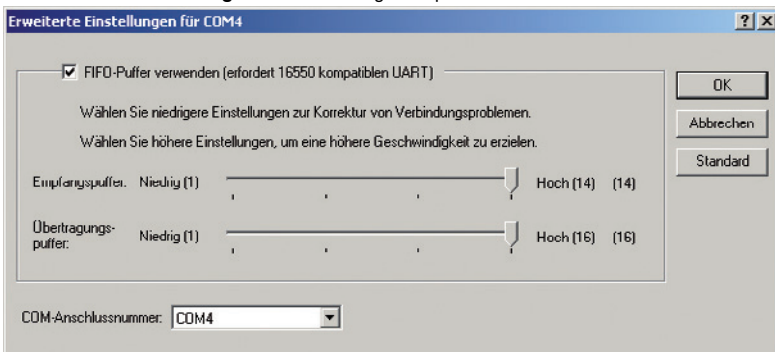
Erweiterte Einstellungen für COM4

? X

FIFO-Puffer verwenden (erfordert 16550 kompatiblen UART)

Wählen Sie niedrigere Einstellungen zur Korrektur von Verbindungsproblemen.

Wählen Sie höhere Einstellungen, um eine höhere Geschwindigkeit zu erzielen.

Empfangspuffer: Niedrig (1) Hoch (14) (14)

Übertragungspuffer: Niedrig (1) Hoch (16) (16)

OK

Abbrechen

Standard

COM-Anschlussnummer: COM4